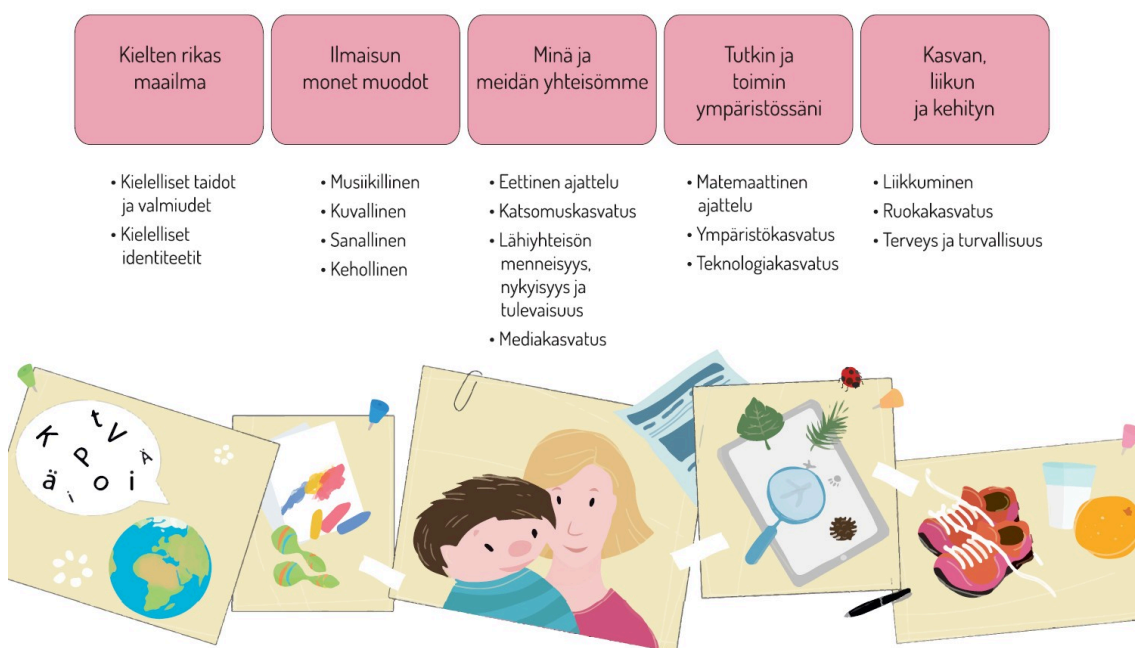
Kielten rikas maailma

Ilmaisun monet muodot

Minä ja meidän yhteisömme

Tutkin ja toimin ympäristössäni

Kasvan, liikun ja kehityn

• Kielelliset taidot ja valmiudet
• Kielelliset identiteetit

• Musiikillinen
• Kuvallinen
• Sanallinen
• Kehollinen

• Eettinen ajattelu
• Katsomuskasvatus
• Lähiyhteisön menneisyys, nykyisyys ja tulevaisuus
• Mediakasvatus

• Matemaattinen ajattelu
• Ympäristökasvatus
• Teknologiakasvatus

• Liikkuminen
• Ruokakasvatus
• Terveys ja turvallisuus

K t V P ä i o i Ä